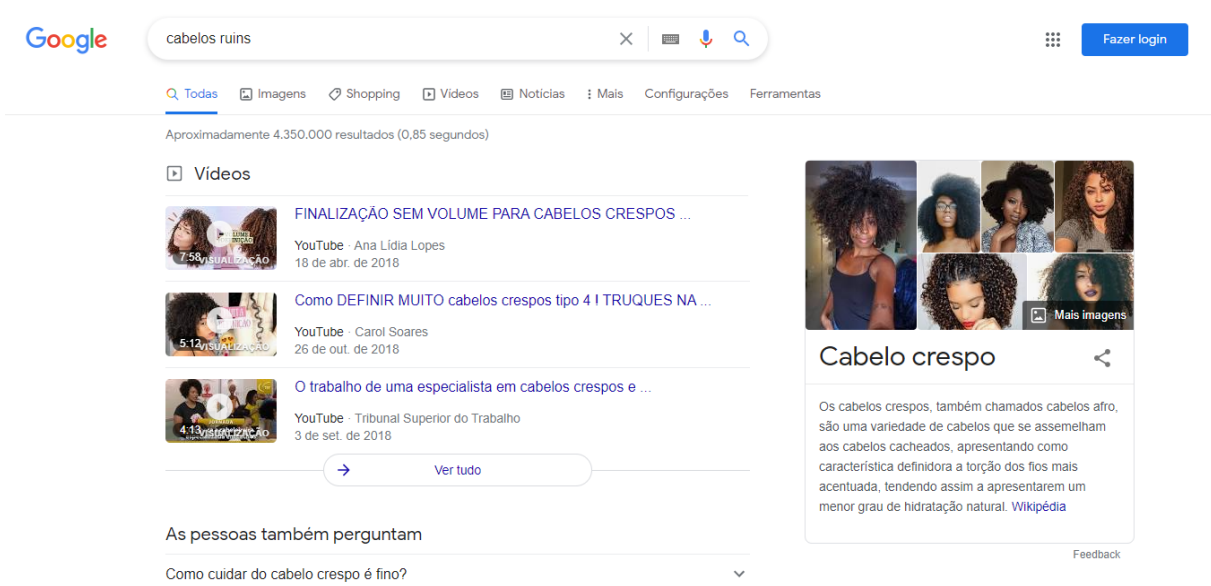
Google

cabelos ruins

Fazer login

Todas   Imagens   Shopping   Vídeos   Notícias   Mais   Configurações   Ferramentas

Aproximadamente 4.350.000 resultados (0,85 segundos)

Vídeos

7:58 VISUALIZAÇÃO
FINALIZAÇÃO SEM VOLUME PARA CABELOS CRESPOS ...
YouTube · Ana Lídia Lopes
18 de abr. de 2018

5:12 VISUALIZAÇÃO
Como DEFINIR MUITO cabelos crespos tipo 4 ! TRUQUES NA ...
YouTube · Carol Soares
26 de out. de 2018

4:13 VISUALIZAÇÃO
O trabalho de uma especialista em cabelos crespos e ...
YouTube · Tribunal Superior do Trabalho
3 de set. de 2018

Ver tudo

As pessoas também perguntam

Como cuidar do cabelo crespo é fino?

Mais imagens

Cabelo crespo

Os cabelos crespos, também chamados cabelos afro, são uma variedade de cabelos que se assemelham aos cabelos cacheados, apresentando como característica definidora a torção dos fios mais acentuada, tendendo assim a apresentarem um menor grau de hidratação natural. Wikipédia

Feedback